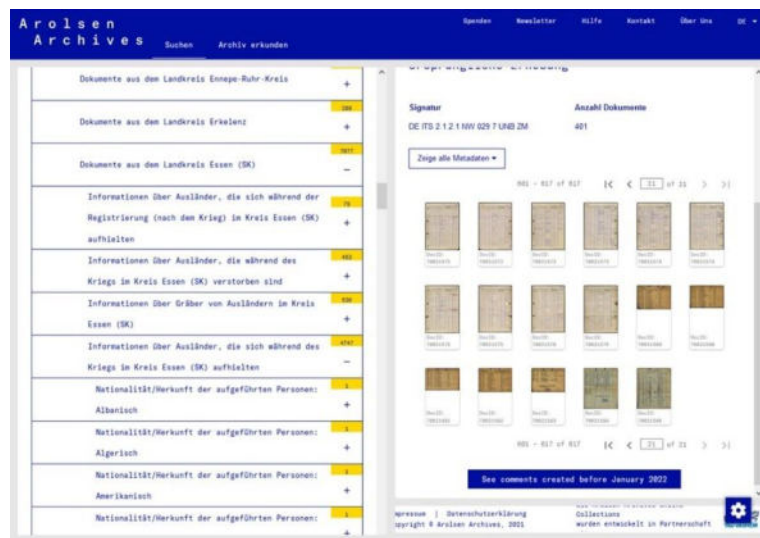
Arolsen Archives

Suchen Archiv erkunden

Spenden Newsletter Hilfe Kontakt Über Uns DE

Dokumente aus dem Landkreis Ennepe-Ruhr-Kreis
+

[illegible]
Dokumente aus dem Landkreis Erkelenz
+

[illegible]
Dokumente aus dem Landkreis Essen (SK)
−

Informationen über Ausländer, die sich während der Registrierung (nach dem Krieg) im Kreis Essen (SK) aufhielten
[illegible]
+

Informationen über Ausländer, die während des Kriegs im Kreis Essen (SK) verstorben sind
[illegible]
+

Informationen über Gräber von Ausländern im Kreis Essen (SK)
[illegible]
+

Informationen über Ausländer, die sich während des Kriegs im Kreis Essen (SK) aufhielten
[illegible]
−

Nationalität/Herkunft der aufgeführten Personen: Albanisch
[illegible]
+

Nationalität/Herkunft der aufgeführten Personen: Algerisch
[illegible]
+

Nationalität/Herkunft der aufgeführten Personen: Amerikanisch
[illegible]
+

Nationalität/Herkunft der aufgeführten Personen:
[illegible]
+

Ursprüngliche Erhebung

Signatur
DE ITS 2.1.2.1 NW 029 7 UNB ZM

Anzahl Dokumente
401

Zeige alle Metadaten ▾

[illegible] - 817 of 817 |< < 21 of 21 > >|

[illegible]

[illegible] - 817 of 817 |< < 21 of 21 > >|

See comments created before January 2022

Impressum | Datenschutzerklärung
Copyright © Arolsen Archives, 2021

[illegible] Collections
wurden entwickelt in Partnerschaft